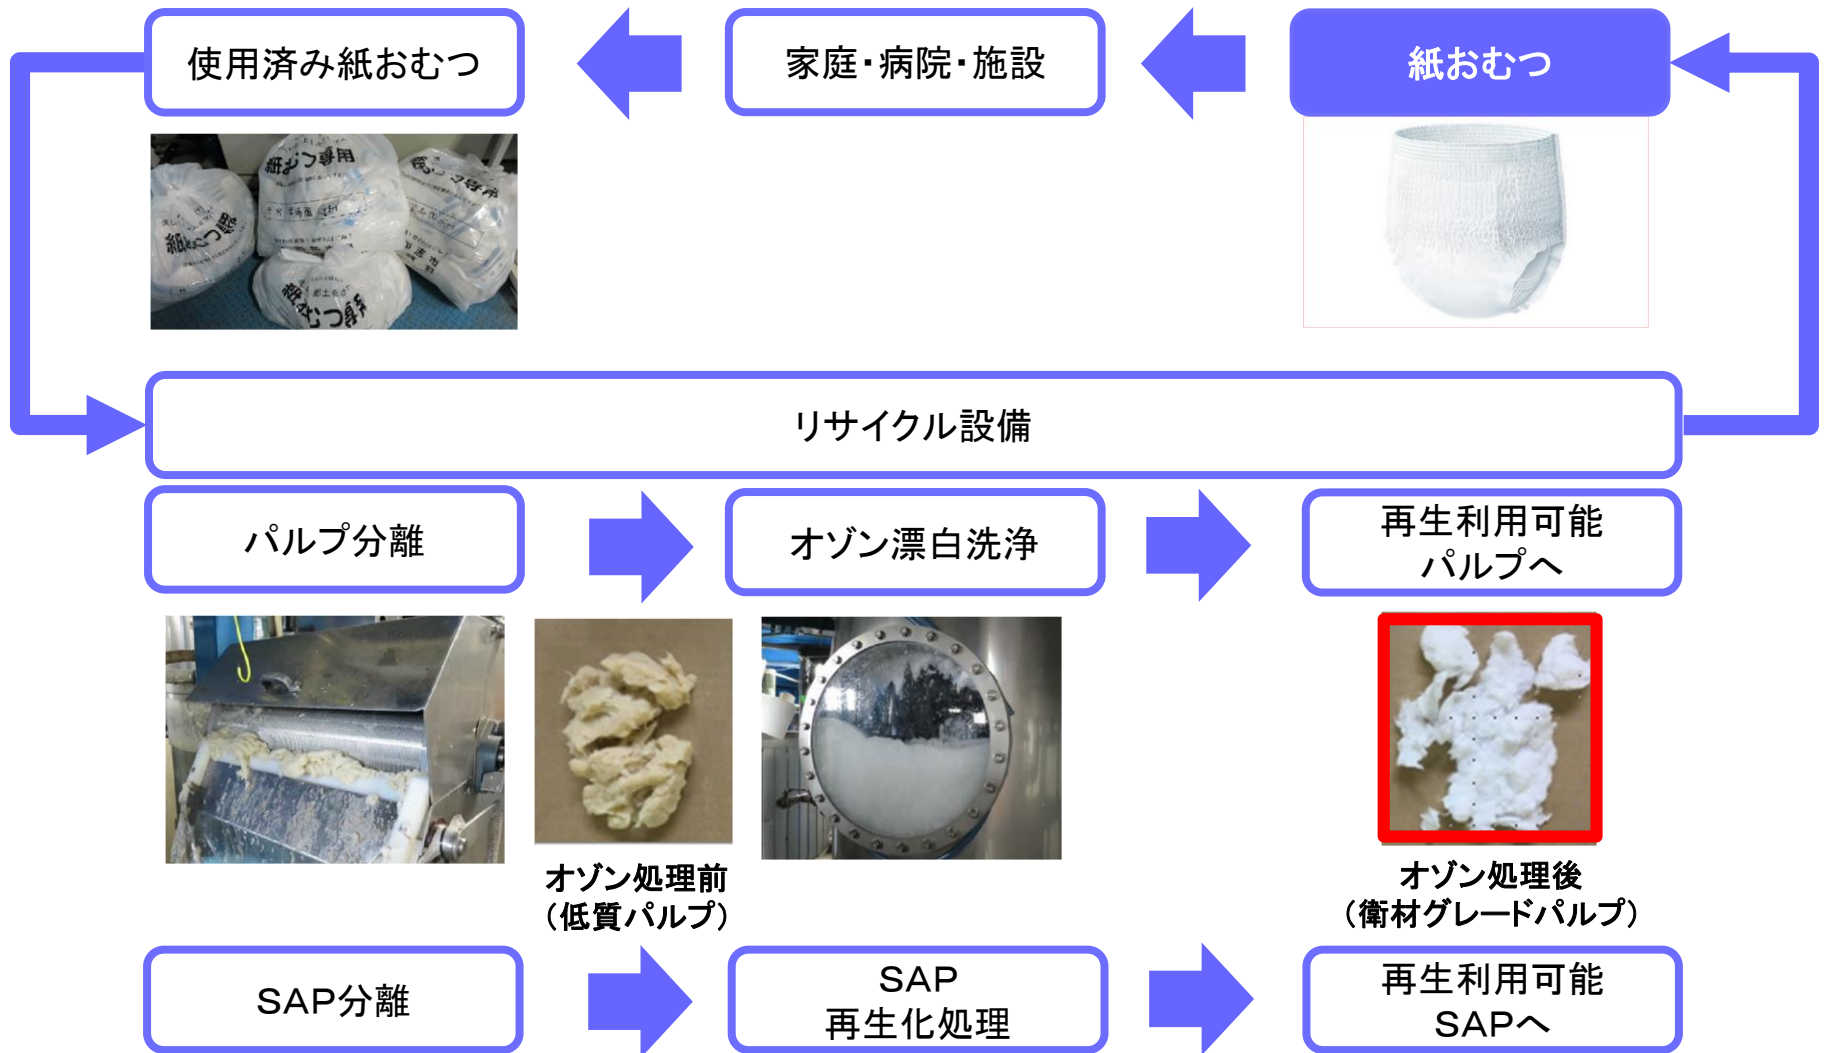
使用済み紙おむつ

家庭・病院・施設

紙おむつ

紙おむつ専用

紙おむつ専用

紙おむつ専用

紙おむつ専用

リサイクル設備

パルプ分離

オゾン漂白洗浄

再生利用可能
パルプへ

オゾン処理前
（低質パルプ）

オゾン処理後
（衛材グレードパルプ）

SAP分離

SAP
再生化処理

再生利用可能
SAPへ